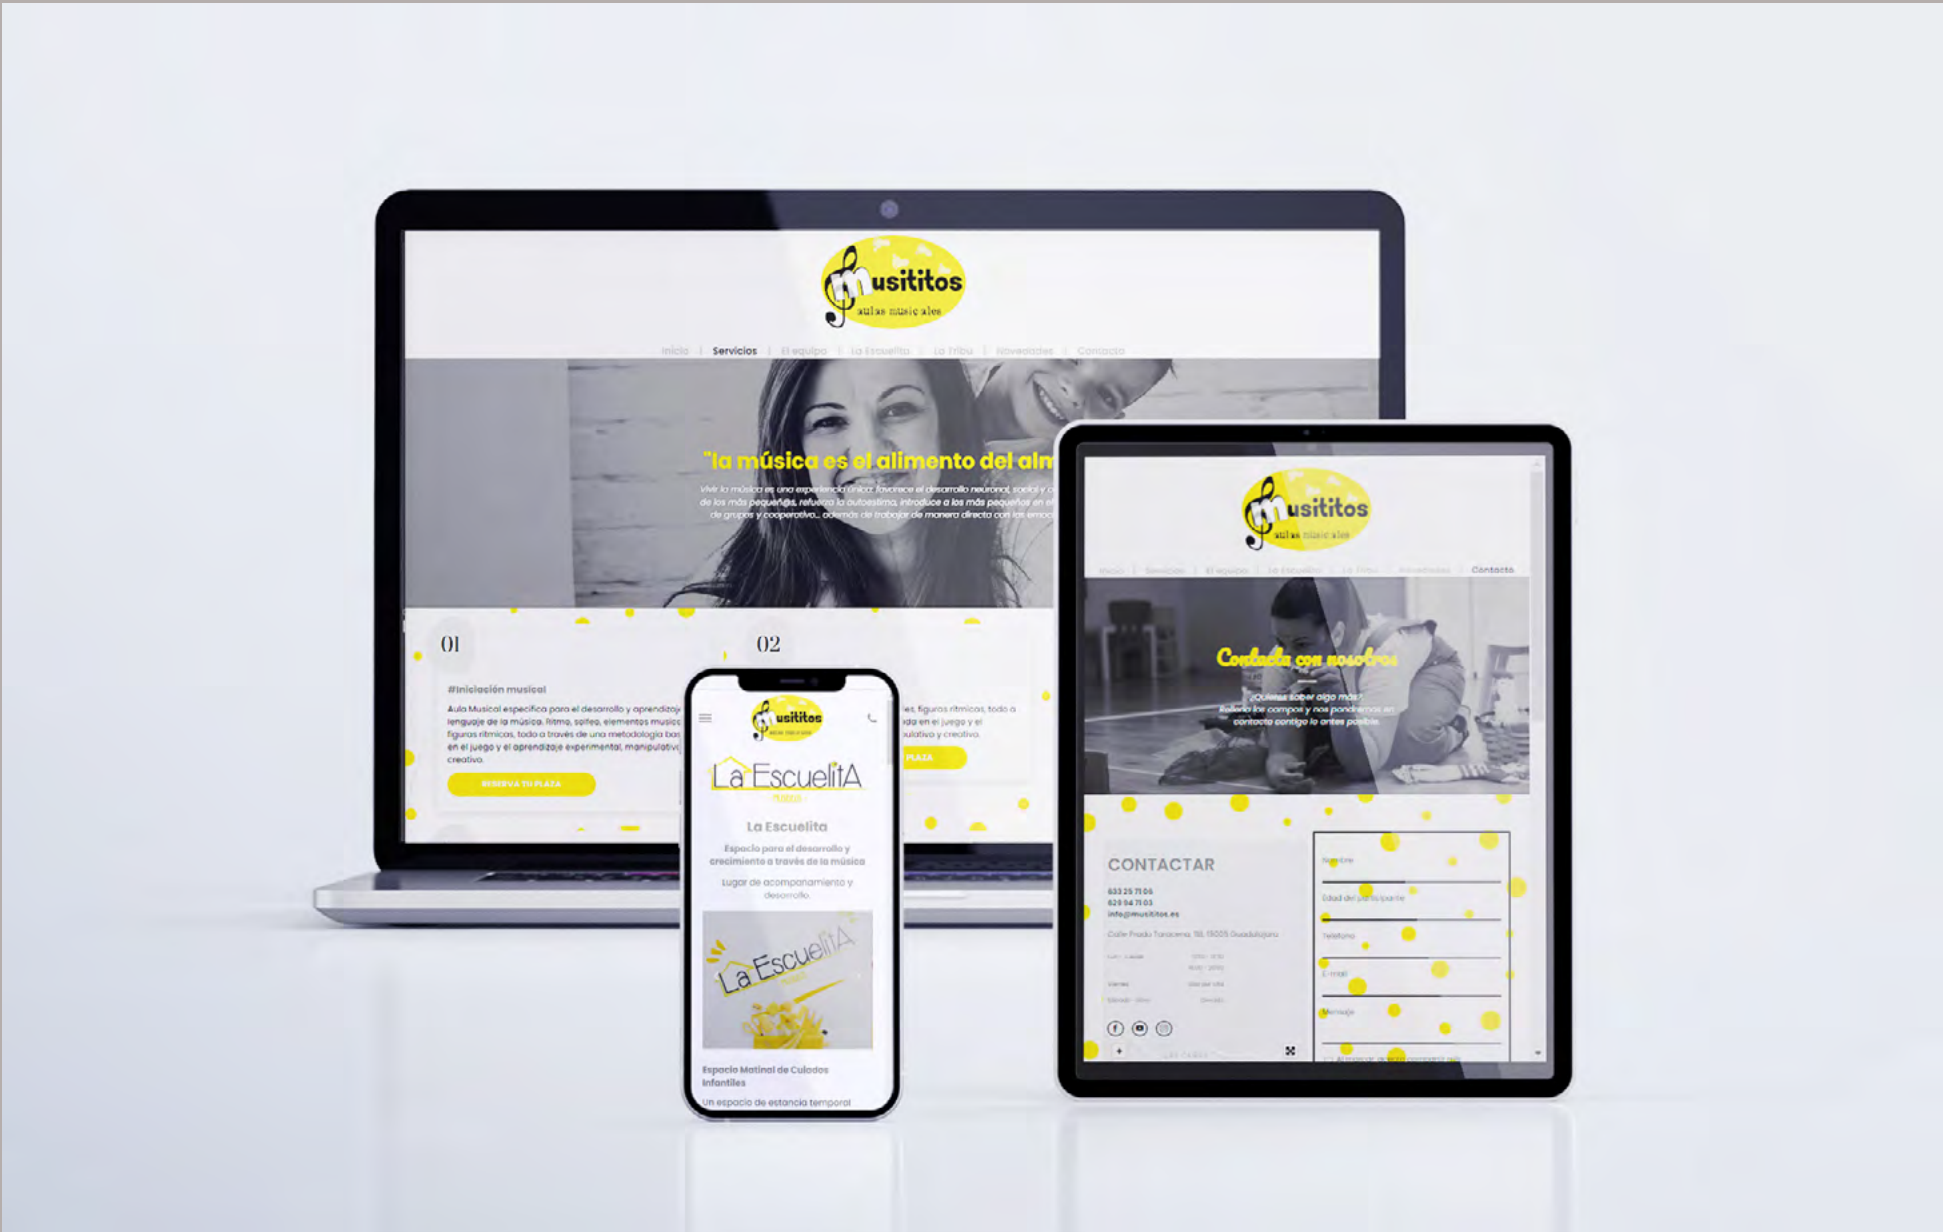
Musititos
aulas musicales

Inicio | Servicios | El equipo | La Escuelita | La Tribu | Novedades | Contacto

"la música es el alimento del alm

Vivir la música es una experiencia única: favorece el desarrollo neuronal, social y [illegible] de los más pequeñ@s, refuerza la autoestima, introduce a los más pequeños en el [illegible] de grupos y cooperativo... además de trabajar de manera directa con las emoc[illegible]

01

#Iniciación musical

Aula Musical específica para el desarrollo y aprendizaje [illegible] lenguaje de la música. Ritmo, solfeo, elementos musica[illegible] figuras rítmicas, todo a través de una metodología bas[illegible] en el juego y el aprendizaje experimental, manipulativ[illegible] creativo.

RESERVA TU PLAZA

02

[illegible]es, figuras rítmicas, todo a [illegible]ada en el juego y el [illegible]pulativo y creativo.

PLAZA

Musititos

La EscuelitA

La Escuelita

Espacio para el desarrollo y crecimiento a través de la música

Lugar de acompañamiento y desarrollo.

La EscuelitA

Espacio Matinal de Culodos Infantiles

Un espacio de estancia temporal

Musititos
aulas musicales

Inicio | Servicios | El equipo | La Escuelita | La Tribu | Novedades | Contacto

Contacta con nosotros

¿Quieres saber algo más? Rellena los campos y nos pondremos en contacto contigo lo antes posible.

CONTACTAR

633 25 71 06
629 94 71 03
info@musititos.es

Calle Prado Taracena 19, 19005 Guadalajara

Nombre
Edad del participante
Teléfono
E-mail
Mensaje